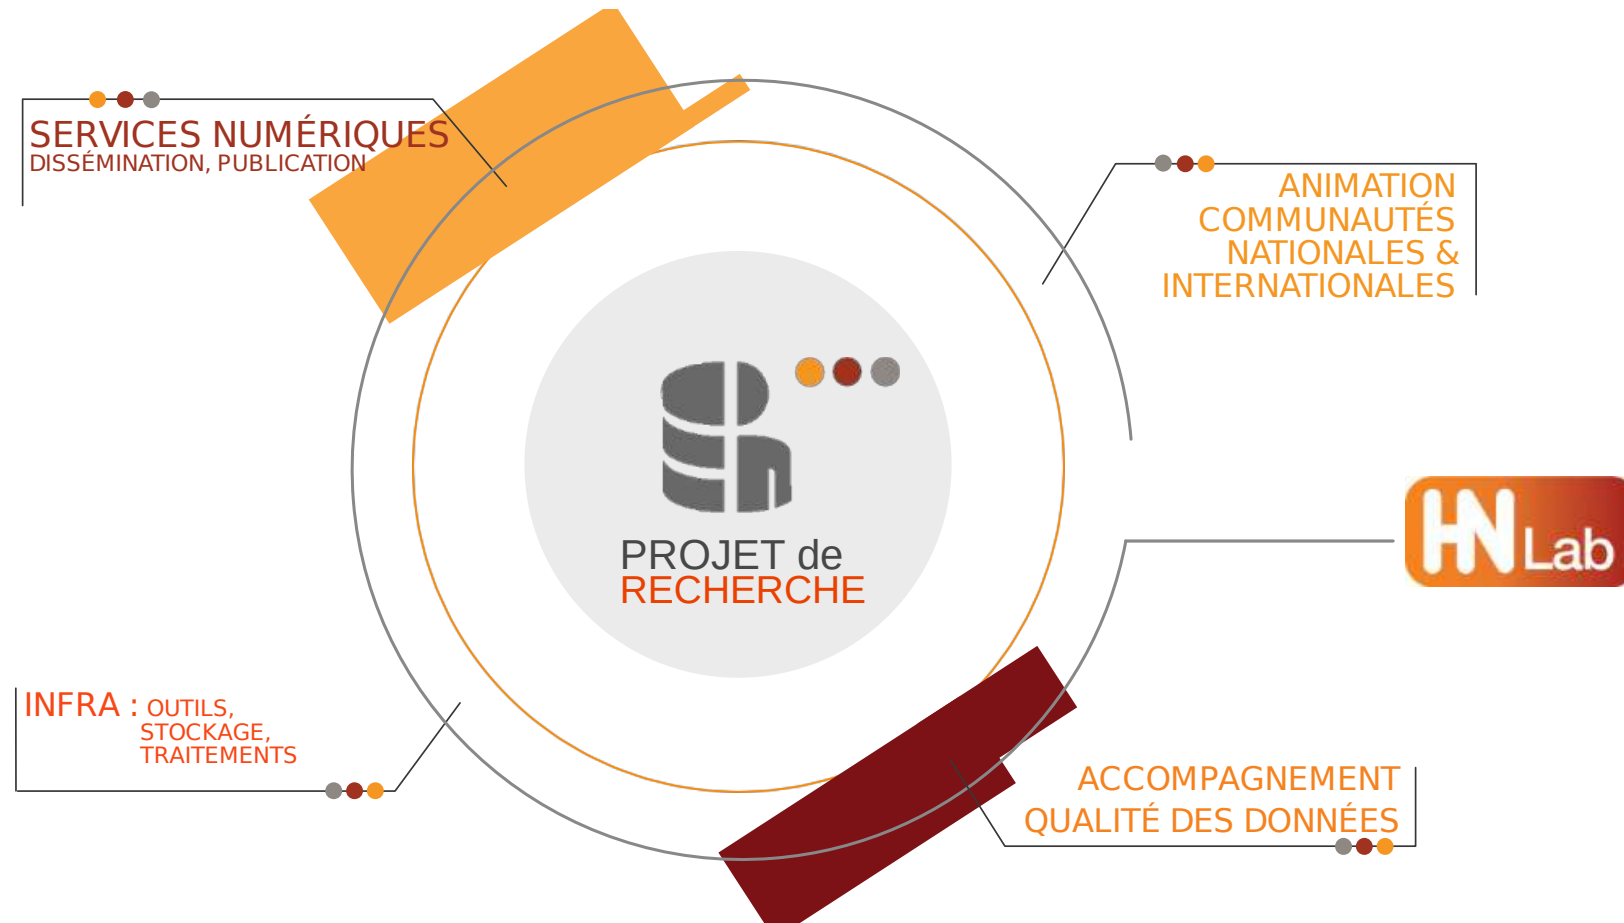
SERVICES NUMÉRIQUES
DISSÉMINATION, PUBLICATION

ANIMATION
COMMUNAUTÉS
NATIONALES &
INTERNATIONALES

PROJET de
RECHERCHE

HN Lab

INFRA : OUTILS,
STOCKAGE,
TRAITEMENTS

ACCOMPAGNEMENT
QUALITÉ DES DONNÉES